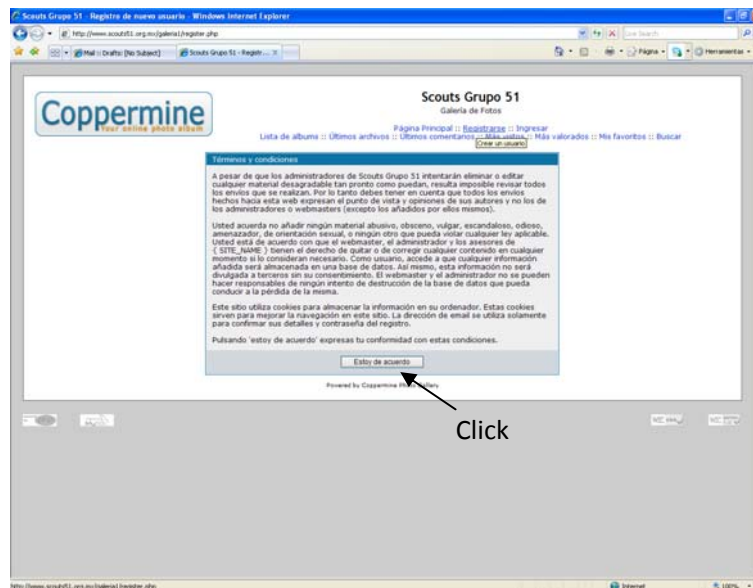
Scouts Grupo 51 - Registro de nuevo usuario - Windows Internet Explorer

http://www.scouts51.org.mx/galeria1/register.php

Live Search

Mail :: Drafts: (No Subject)

Scouts Grupo 51 - Registr...

Página

Herramientas

Coppermine
Your online photo album

Scouts Grupo 51
Galería de Fotos

Página Principal :: Registrarse :: Ingresar
Lista de albums :: Últimos archivos :: Últimos comentarios :: Más vistos :: Más valorados :: Mis favoritos :: Buscar

Crear un usuario

Términos y condiciones

A pesar de que los administradores de Scouts Grupo 51 intentarán eliminar o editar cualquier material desagradable tan pronto como puedan, resulta imposible revisar todos los envíos que se realizan. Por lo tanto debes tener en cuenta que todos los envíos hechos hacia esta web expresan el punto de vista y opiniones de sus autores y no los de los administradores o webmasters (excepto los añadidos por ellos mismos).

Usted acuerda no añadir ningún material abusivo, obsceno, vulgar, escandaloso, odioso, amenazador, de orientación sexual, o ningún otro que pueda violar cualquier ley aplicable. Usted está de acuerdo con que el webmaster, el administrador y los asesores de { SITE_NAME } tienen el derecho de quitar o de corregir cualquier contenido en cualquier momento si lo consideran necesario. Como usuario, accede a que cualquier información añadida será almacenada en una base de datos. Así mismo, esta información no será divulgada a terceros sin su consentimiento. El webmaster y el administrador no se pueden hacer responsables de ningún intento de destrucción de la base de datos que pueda conducir a la pérdida de la misma.

Este sitio utiliza cookies para almacenar la información en su ordenador. Estas cookies sirven para mejorar la navegación en este sitio. La dirección de email se utiliza solamente para confirmar sus detalles y contraseña del registro.

Pulsando 'estoy de acuerdo' expresas tu conformidad con estas condiciones.

Estoy de acuerdo

Powered by Coppermine Photo Gallery

Click

http://www.scouts51.org.mx/galeria1/register.php

Internet

100%